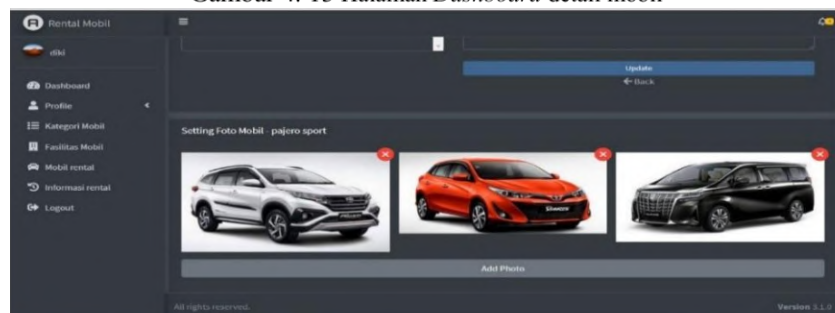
Gambar 4. 15 Halaman Dashboard detail mobil

Rental Mobil

diki

Dashboard

Profile

Kategori Mobil

Fasilitas Mobil

Mobil rental

Informasi rental

Logout

Update

← Back

Setting Foto Mobil - pajero sport

Add Photo

All rights reserved.

Version 3.1.0